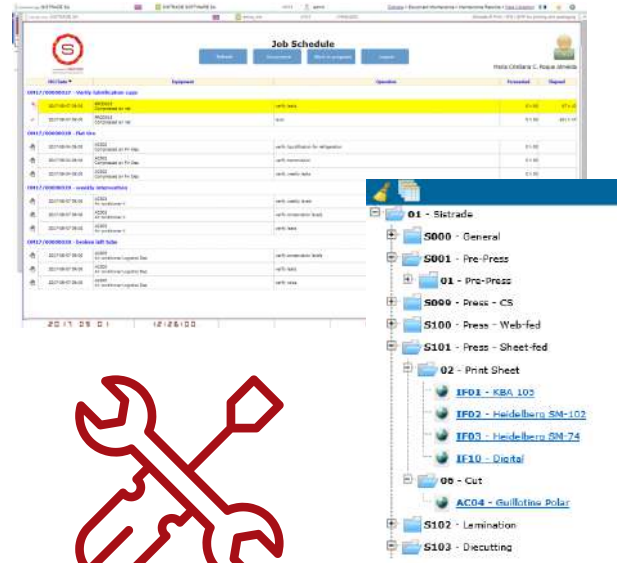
Job Schedule

Refresh

Maria Cristiana C. Roque Almeida

2017 05 01 12:26:00

01 - Sistrade

S000 - General

S001 - Pre-Press

01 - Pre-Press

S099 - Press - CS

S100 - Press - Web-fed

S101 - Press - Sheet-fed

02 - Print Sheet

IF01 - KBA 105

IF02 - Heidelberg SM-102

IF03 - Heidelberg SM-74

IF10 - Digital

06 - Cut

AC04 - Guillotine Polar

S102 - Lamination

S103 - Diecutting